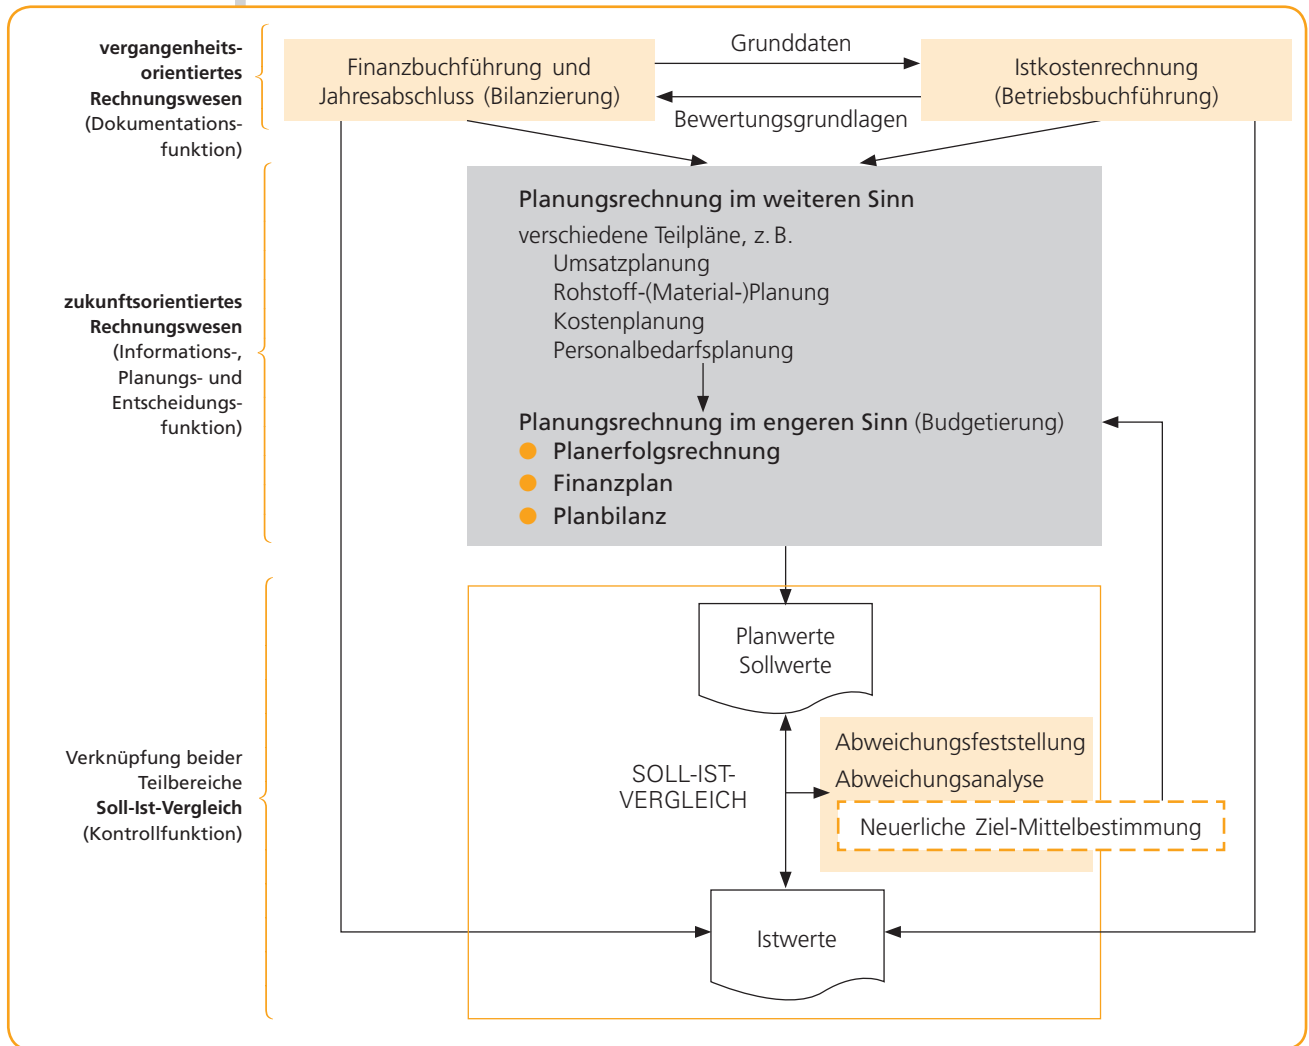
**vergangenheitsorientiertes Rechnungswesen** (Dokumentationsfunktion)

Finanzbuchführung und Jahresabschluss (Bilanzierung)

Grunddaten

Bewertungsgrundlagen

Istkostenrechnung (Betriebsbuchführung)

**zukunftsorientiertes Rechnungswesen** (Informations-, Planungs- und Entscheidungsfunktion)

Planungsrechnung im weiteren Sinn

verschiedene Teilpläne, z. B.
Umsatzplanung
Rohstoff-(Material-)Planung
Kostenplanung
Personalbedarfsplanung

Planungsrechnung im engeren Sinn (Budgetierung)
- Planerfolgsrechnung
- Finanzplan
- Planbilanz

Verknüpfung beider Teilbereiche **Soll-Ist-Vergleich** (Kontrollfunktion)

Planwerte Sollwerte

SOLL-IST-VERGLEICH

Abweichungsfeststellung
Abweichungsanalyse
Neuerliche Ziel-Mittelbestimmung

Istwerte